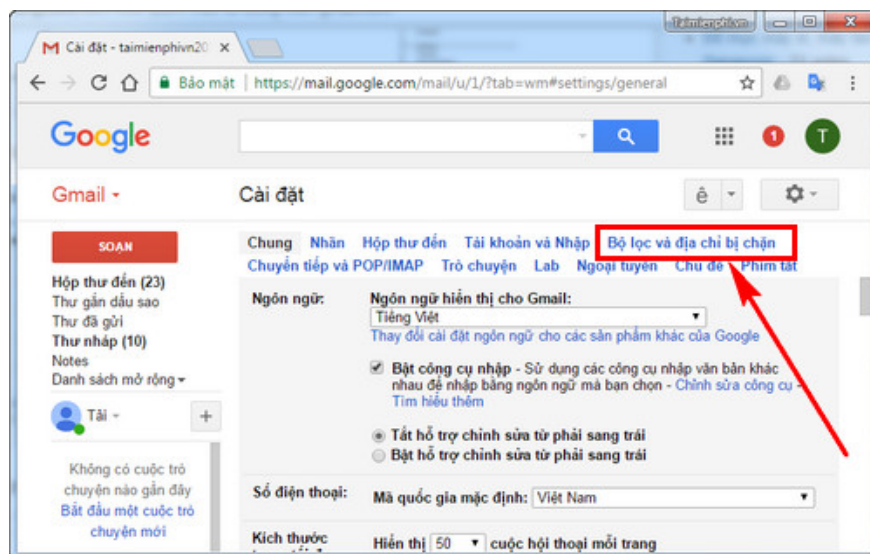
Taimienphi.vn

Cài đặt - taimienphivn20 ×

Bảo mật | https://mail.google.com/mail/u/1/?tab=wm#settings/general

Google

1 T

Gmail ▾

Cài đặt

ê

SOẠN

Hộp thư đến (23)
Thư gắn dấu sao
Thư đã gửi
Thư nháp (10)
Notes
Danh sách mở rộng ▾

Tài ▾ +

Không có cuộc trò chuyện nào gần đây
Bắt đầu một cuộc trò chuyện mới

Chung Nhãn Hộp thư đến Tài khoản và Nhập Bộ lọc và địa chỉ bị chặn
Chuyển tiếp và POP/IMAP Trò chuyện Lab Ngoại tuyến Chủ đề Phím tắt

Ngôn ngữ:
Ngôn ngữ hiển thị cho Gmail:
Tiếng Việt
Thay đổi cài đặt ngôn ngữ cho các sản phẩm khác của Google

Bật công cụ nhập - Sử dụng các công cụ nhập văn bản khác nhau để nhập bằng ngôn ngữ mà bạn chọn - Chỉnh sửa công cụ - Tìm hiểu thêm

Tắt hỗ trợ chỉnh sửa từ phải sang trái
Bật hỗ trợ chỉnh sửa từ phải sang trái

Số điện thoại:
Mã quốc gia mặc định: Việt Nam

Kích thước
Hiển thị 50 cuộc hội thoại mỗi trang